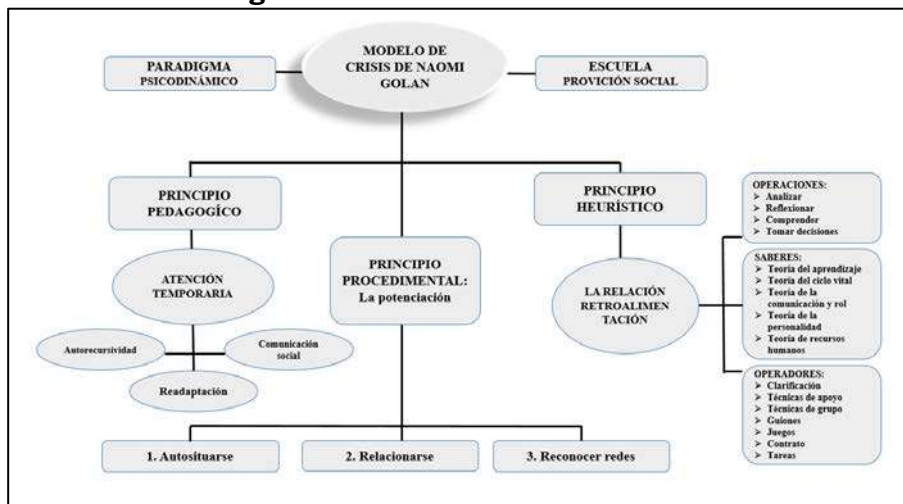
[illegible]

MODELO DE CRISIS DE NAOMI GOLAN

PARADIGMA PSICODINÁMICO

ESCUELA PROVICIÓN SOCIAL

PRINCIPIO PEDAGOGÍCO

PRINCIPIO PROCEDIMENTAL: La potenciación

PRINCIPIO HEURÍSTICO

ATENCIÓN TEMPORARIA

Autorecursividad

Comunicación social

Readaptación

LA RELACIÓN RETROALIMEN TACIÓN

OPERACIONES:
- Analizar
- Reflexionar
- Comprender
- Tomar decisiones

SABERES:
- Teoría del aprendizaje
- Teoría del ciclo vital
- Teoría de la comunicación y rol
- Teoría de la personalidad
- Teoría de recursos humanos

OPERADORES:
- Clarificación
- Técnicas de apoyo
- Técnicas de grupo
- Guiones
- Juegos
- Contrato
- Tareas

1. Autosituarse

2. Relacionarse

3. Reconocer redes